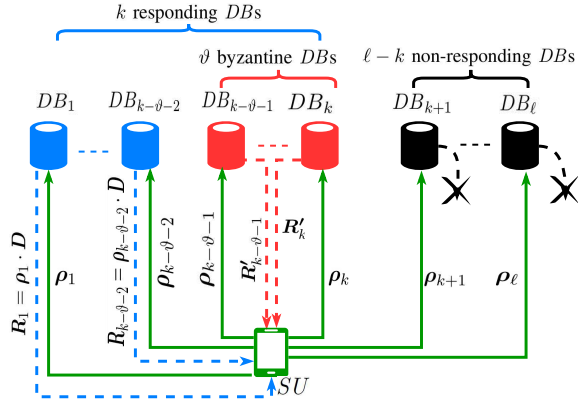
$k$ responding $DB$s

$\vartheta$ byzantine $DB$s

$\ell - k$ non-responding $DB$s

$DB_1$

$DB_{k-\vartheta-2}$

$DB_{k-\vartheta-1}$

$DB_k$

$DB_{k+1}$

$DB_\ell$

$\boldsymbol{R}_1 = \boldsymbol{\rho}_1 \cdot \boldsymbol{D}$

$\boldsymbol{\rho}_1$

$\boldsymbol{R}_{k-\vartheta-2} = \boldsymbol{\rho}_{k-\vartheta-2} \cdot \boldsymbol{D}$

$\boldsymbol{\rho}_{k-\vartheta-2}$

$\boldsymbol{\rho}_{k-\vartheta-1}$

$\boldsymbol{R}'_{k-\vartheta-1}$

$\boldsymbol{R}'_k$

$\boldsymbol{\rho}_k$

$\boldsymbol{\rho}_{k+1}$

$\boldsymbol{\rho}_\ell$

$SU$